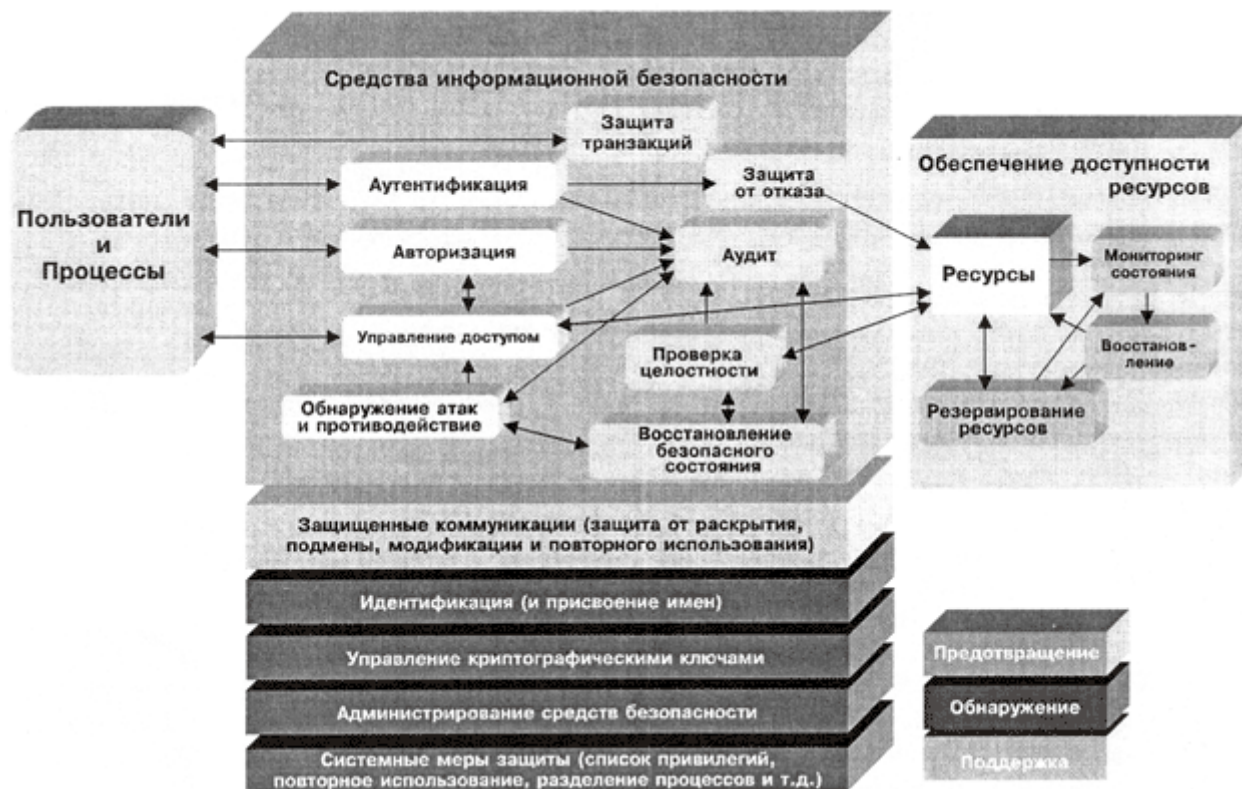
Средства информационной безопасности

Пользователи и Процессы

Защита транзакций

Аутентификация

Защита от отказа

Авторизация

Аудит

Управление доступом

Проверка целостности

Обнаружение атак и противодействие

Восстановление безопасного состояния

Обеспечение доступности ресурсов

Ресурсы

Мониторинг состояния

Восстановление

Резервирование ресурсов

Защищенные коммуникации (защита от раскрытия, подмены, модификации и повторного использования)

Идентификация (и присвоение имен)

Управление криптографическими ключами

Администрирование средств безопасности

Системные меры защиты (список привилегий, повторное использование, разделение процессов и т.д.)

Предотвращение

Обнаружение

Поддержка